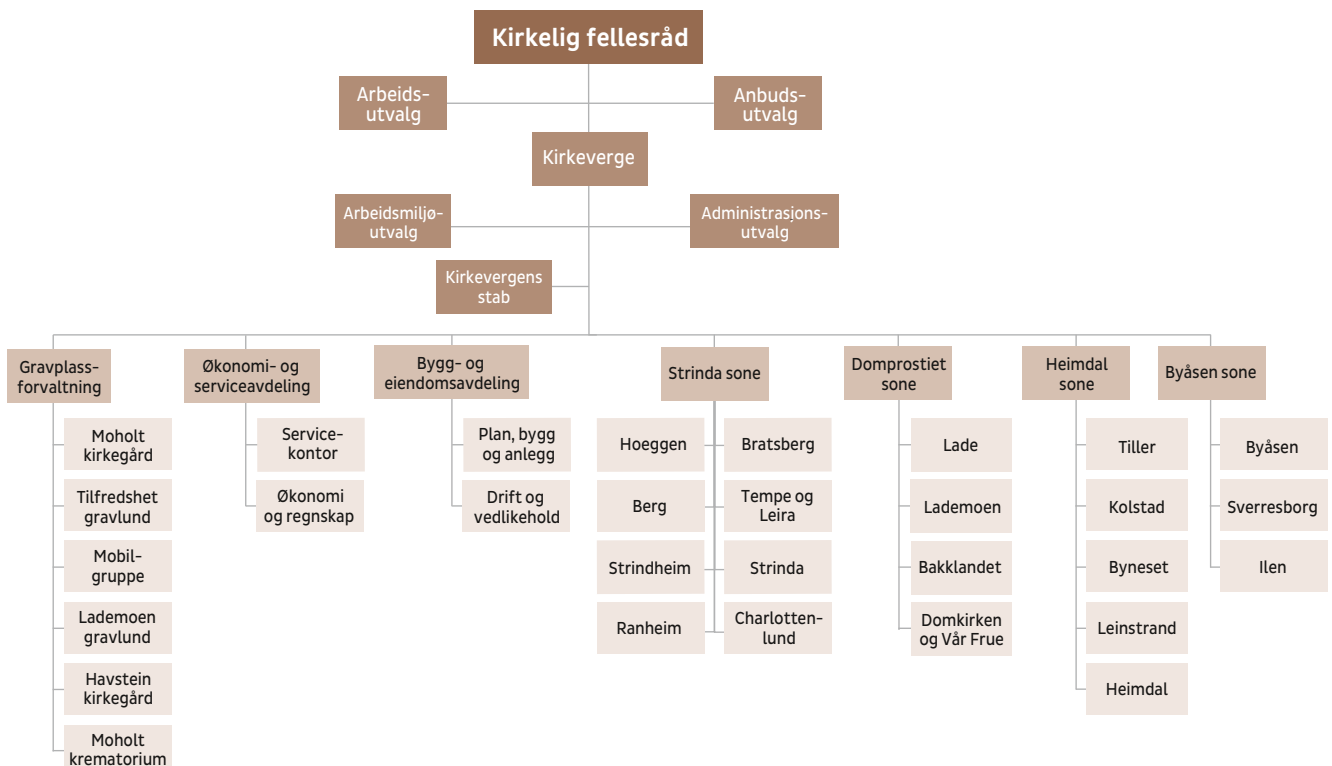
Kirkelig fellesråd

Arbeidsutvalg

Anbudsutvalg

Kirkeverge

Arbeidsmiljøutvalg

Administrasjonsutvalg

Kirkevergens stab

Gravplassforvaltning

Moholt kirkegård

Tilfredshet gravlund

Mobilgruppe

Lademoen gravlund

Havstein kirkegård

Moholt krematorium

Økonomi- og serviceavdeling

Servicekontor

Økonomi og regnskap

Bygg- og eiendomsavdeling

Plan, bygg og anlegg

Drift og vedlikehold

Strinda sone

Hoeggen

Bratsberg

Berg

Tempe og Leira

Strindheim

Strinda

Ranheim

Charlottenlund

Domprostiet sone

Lade

Lademoen

Bakklandet

Domkirken og Vår Frue

Heimdal sone

Tiller

Kolstad

Byneset

Leinstrand

Heimdal

Byåsen sone

Byåsen

Sverresborg

Ilen